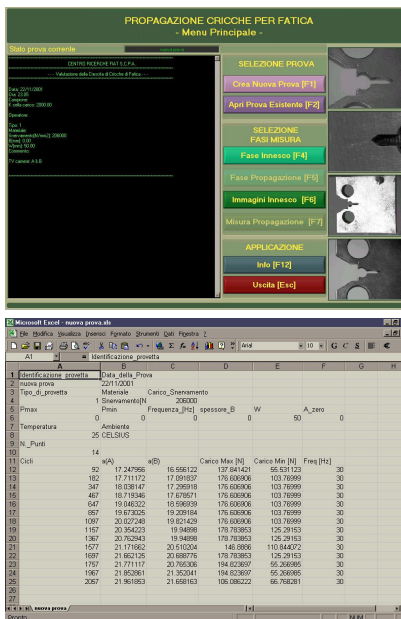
PROPAGAZIONE CRICCHE PER FATICA
- Menu Principale -

Stato prova corrente

CENTRO RICERCHE FIAT S.C.P.A.

---- Valutazione della Crescita di Cricche di Fatica ----

Data: 22/11/2001
Ora: 23.05
Campione
F. nella camm.: 2000.00

Operatore:

Tipo: 1
Materiale
Snervamento[N/mm2]: 206000
B[mm]: 0.00
W[mm]: 50.00
Commento:

TV camera: A-S-B

SELEZIONE PROVA

Crea Nuova Prova [F1]

Apri Prova Esistente [F2]

SELEZIONE FASI MISURA

Fase Innesco [F4]

Fase Propagazione [F5]

Immagini Innesco [F6]

Misura Propagazione [F7]

APPLICAZIONE

Info [F12]

Uscita [Esc]

Microsoft Excel - nuova prova.xls

File Modifica Visualizza Inserisci Formato Strumenti Dati Finestra ?

Arial 10 G C S

A1 = Identificazione_provetta

| | A | B | C | D | E | F | G | H |
|---|---|---|---|---|---|---|---|---|
| 1 | Identificazione_provetta | Data_della_Prova | | | | | | |
| 2 | nuova prova | 22/11/2001 | | | | | | |
| 3 | Tipo_di_provetta | Materiale | Carico_Snervamento | | | | | |
| 4 | 1 | Snervamento[N | 206000 | | | | | |
| 5 | Pmax | Pmin | Frequenza_[Hz] | spessore_B | W | A_zero | | |
| 6 | 0 | 0 | 0 | 0 | 50 | 0 | | |
| 7 | Temperatura | Ambiente | | | | | | |
| 8 | 25 | CELSIUS | | | | | | |
| 9 | N_Punti | | | | | | | |
| 10 | 14 | | | | | | | |
| 11 | Cicli | a(A) | a(B) | Carico Max [N] | Carico Min [N] | Freq [Hz] | | |
| 12 | 92 | 17.247966 | 16.556122 | 137.841421 | 55.531123 | 30 | | |
| 13 | 182 | 17.711172 | 17.091837 | 176.606906 | 103.76999 | 30 | | |
| 14 | 347 | 18.038147 | 17.295918 | 176.606906 | 103.76999 | 30 | | |
| 15 | 467 | 18.719346 | 17.678571 | 176.606906 | 103.76999 | 30 | | |
| 16 | 647 | 19.046322 | 18.596939 | 176.606906 | 103.76999 | 30 | | |
| 17 | 857 | 19.673025 | 19.209184 | 176.606906 | 103.76999 | 30 | | |
| 18 | 1097 | 20.027248 | 19.821429 | 176.606906 | 103.76999 | 30 | | |
| 19 | 1157 | 20.354223 | 19.94898 | 178.783853 | 125.29153 | 30 | | |
| 20 | 1367 | 20.762943 | 19.94898 | 178.783853 | 125.29153 | 30 | | |
| 21 | 1577 | 21.171662 | 20.510204 | 146.8866 | 110.844072 | 30 | | |
| 22 | 1697 | 21.852125 | 20.688776 | 178.783853 | 125.29153 | 30 | | |
| 23 | 1757 | 21.771117 | 20.765306 | 194.823697 | 55.268985 | 30 | | |
| 24 | 1967 | 21.852861 | 21.352041 | 194.823697 | 55.268985 | 30 | | |
| 25 | 2057 | 21.961853 | 21.658163 | 106.086222 | 66.768281 | 30 | | |
| 26 | | | | | | | | |
| 27 | | | | | | | | |

nuova prova

Pronto